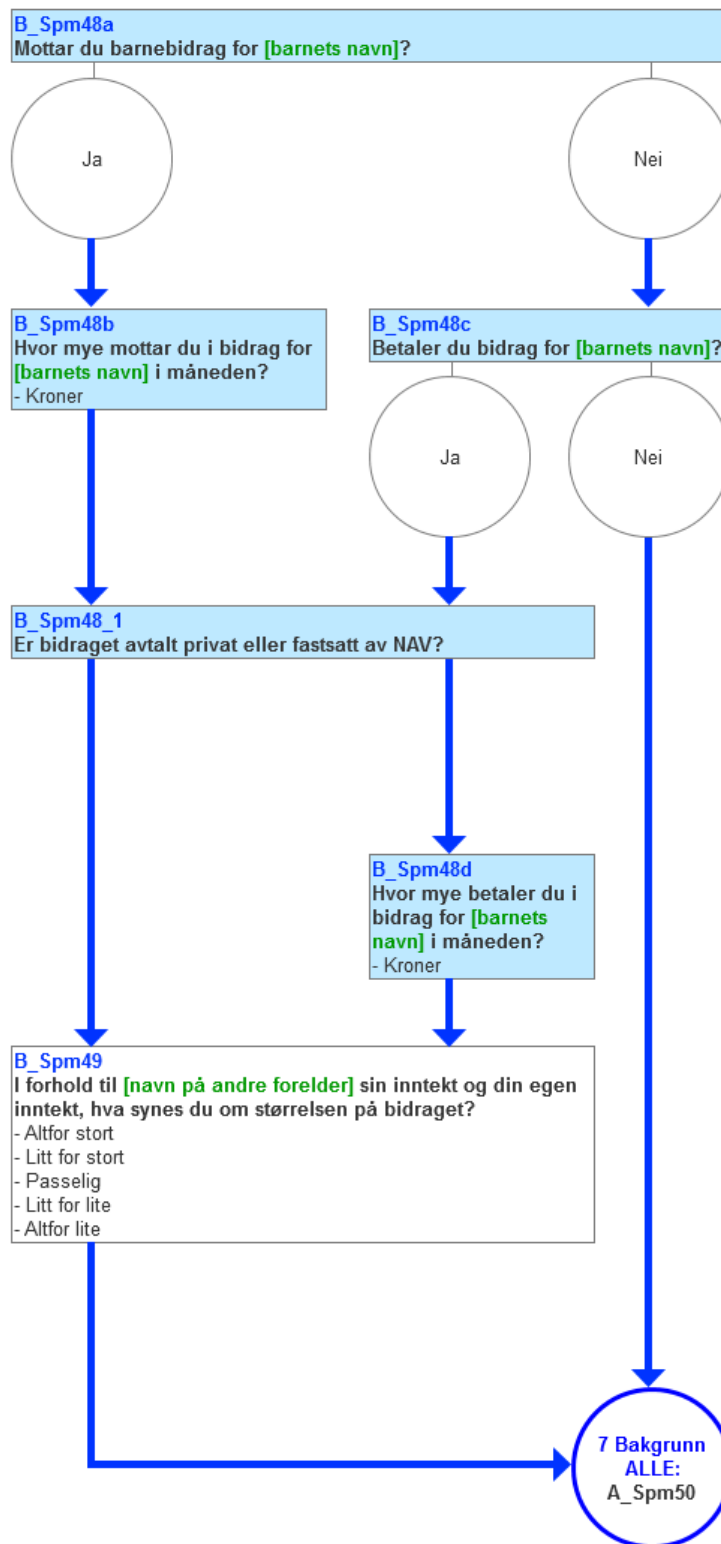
B_Spm48a
Mottar du barnebidrag for [barnets navn]?

Ja

Nei

B_Spm48b
Hvor mye mottar du i bidrag for [barnets navn] i måneden?
- Kroner

B_Spm48c
Betaler du bidrag for [barnets navn]?

Ja

Nei

B_Spm48_1
Er bidraget avtalt privat eller fastsatt av NAV?

B_Spm48d
Hvor mye betaler du i bidrag for [barnets navn] i måneden?
- Kroner

B_Spm49
I forhold til [navn på andre forelder] sin inntekt og din egen inntekt, hva synes du om størrelsen på bidraget?
- Altfor stort
- Litt for stort
- Passelig
- Litt for lite
- Altfor lite

7 Bakgrunn ALLE: A_Spm50